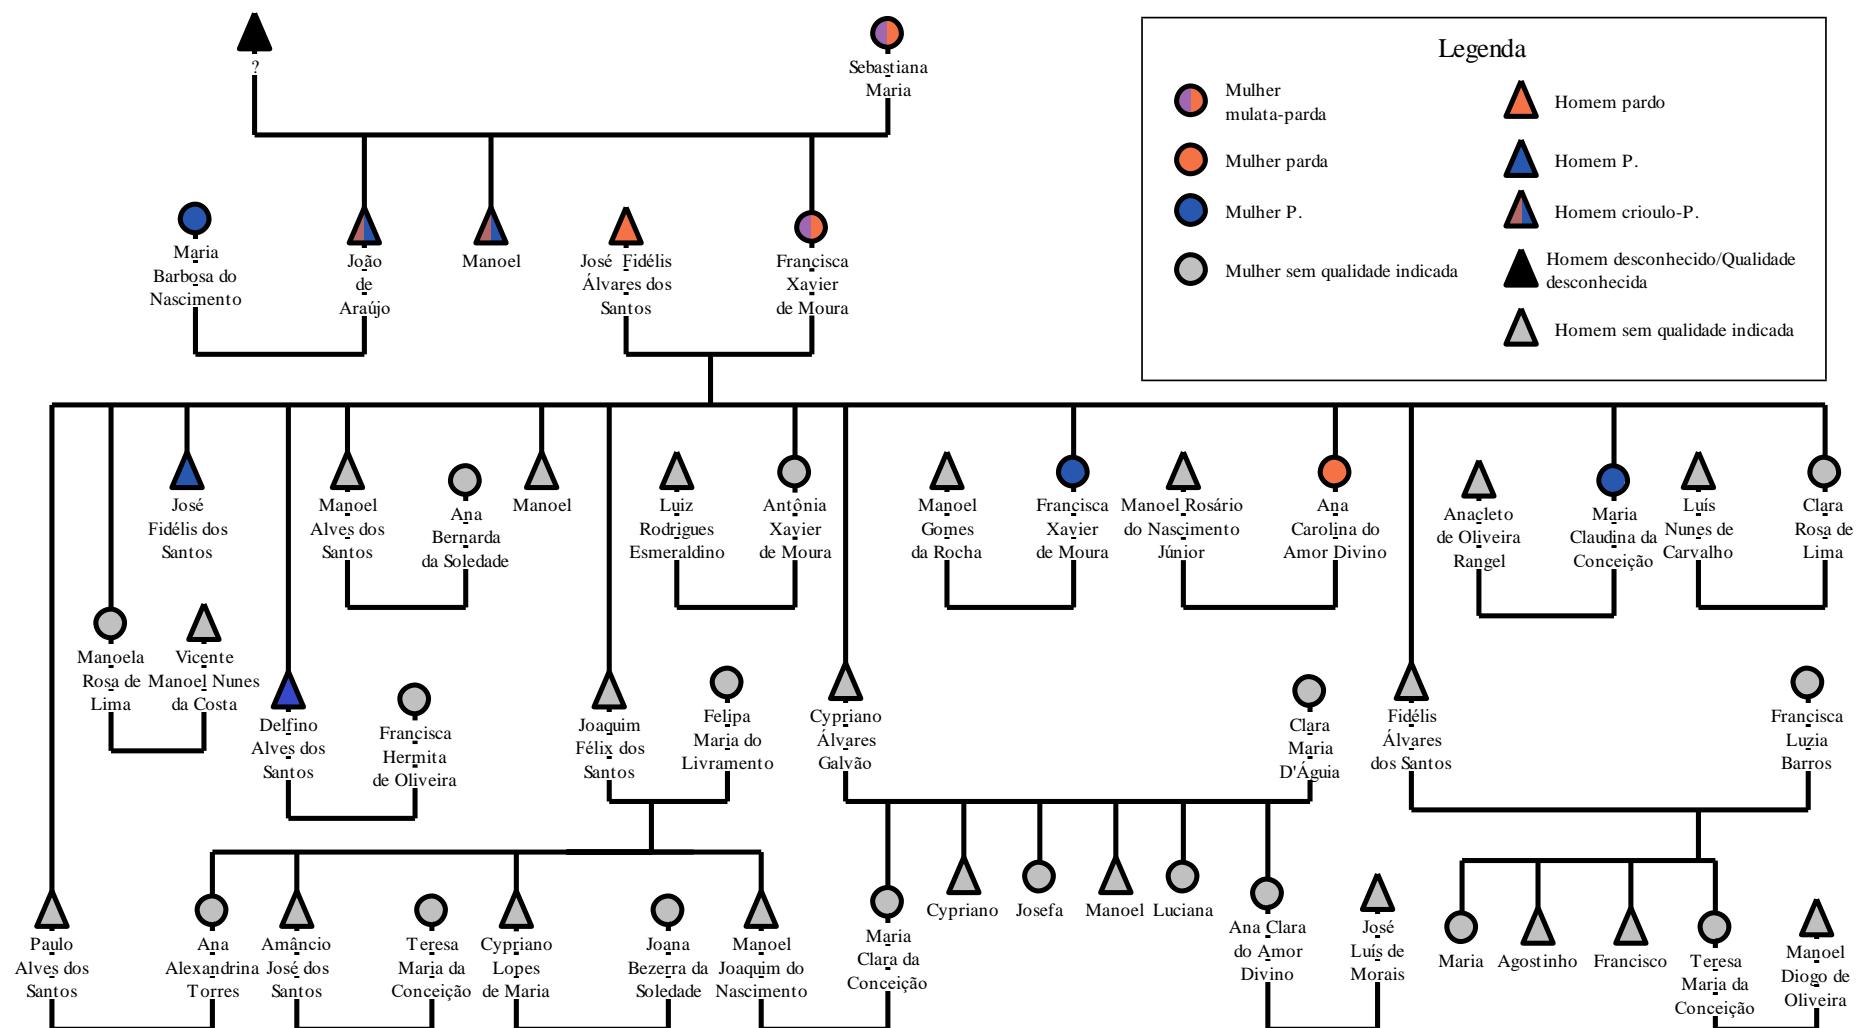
?

Sebastiana Maria

Legenda

Mulher mulata-parda

Homem pardo

Mulher parda

Homem P.

Mulher P.

Homem crioulo-P.

Mulher sem qualidade indicada

Homem desconhecido/Qualidade desconhecida

Homem sem qualidade indicada

Maria Barbosa do Nascimento

João de Araújo

Manoel

José Fidélis Álvares dos Santos

Francisca Xavier de Moura

José Fidélis dos Santos

Manoel Alves dos Santos

Ana Bernarda da Soledade

Manoel

Luiz Rodrigues Esmeraldino

Antônia Xavier de Moura

Manoel Gomes da Rocha

Francisca Xavier de Moura

Manoel Rosário do Nascimento Júnior

Ana Carolina do Amor Divino

Anacleto de Oliveira Rangel

Maria Claudina da Conceição

Luís Nunes de Carvalho

Clara Rosa de Lima

Manoela Rosa de Lima

Vicente Manoel Nunes da Costa

Delfino Alves dos Santos

Francisca Hermita de Oliveira

Joaquim Félix dos Santos

Felipa Maria do Livramento

Cypriano Álvares Galvão

Clara Maria D'Águia

Fidélis Álvares dos Santos

Francisca Luzia Barros

Paulo Alves dos Santos

Ana Alexandrina Torres

Amâncio José dos Santos

Teresa Maria da Conceição

Cypriano Lopes de Maria

Joana Bezerra da Soledade

Manoel Joaquim do Nascimento

Maria Clara da Conceição

Cypriano

Josefa

Manoel

Luciana

Ana Clara do Amor Divino

José Luís de Morais

Maria

Agostinho

Francisco

Teresa Maria da Conceição

Manoel Diogo de Oliveira